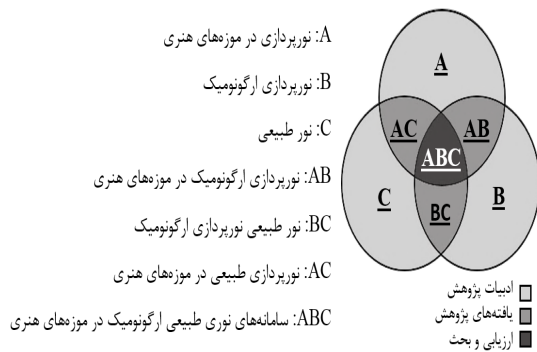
A: نورپردازی در موزه‌های هنری

B: نورپردازی ارگونومیک

C: نور طبیعی

AB: نورپردازی ارگونومیک در موزه‌های هنری

BC: نور طبیعی نورپردازی ارگونومیک

AC: نورپردازی طبیعی در موزه‌های هنری

ABC: سامانه‌های نوری طبیعی ارگونومیک در موزه‌های هنری

A

AC

AB

ABC

C

BC

B

ادبیات پژوهش
یافته‌های پژوهش
ارزیابی و بحث